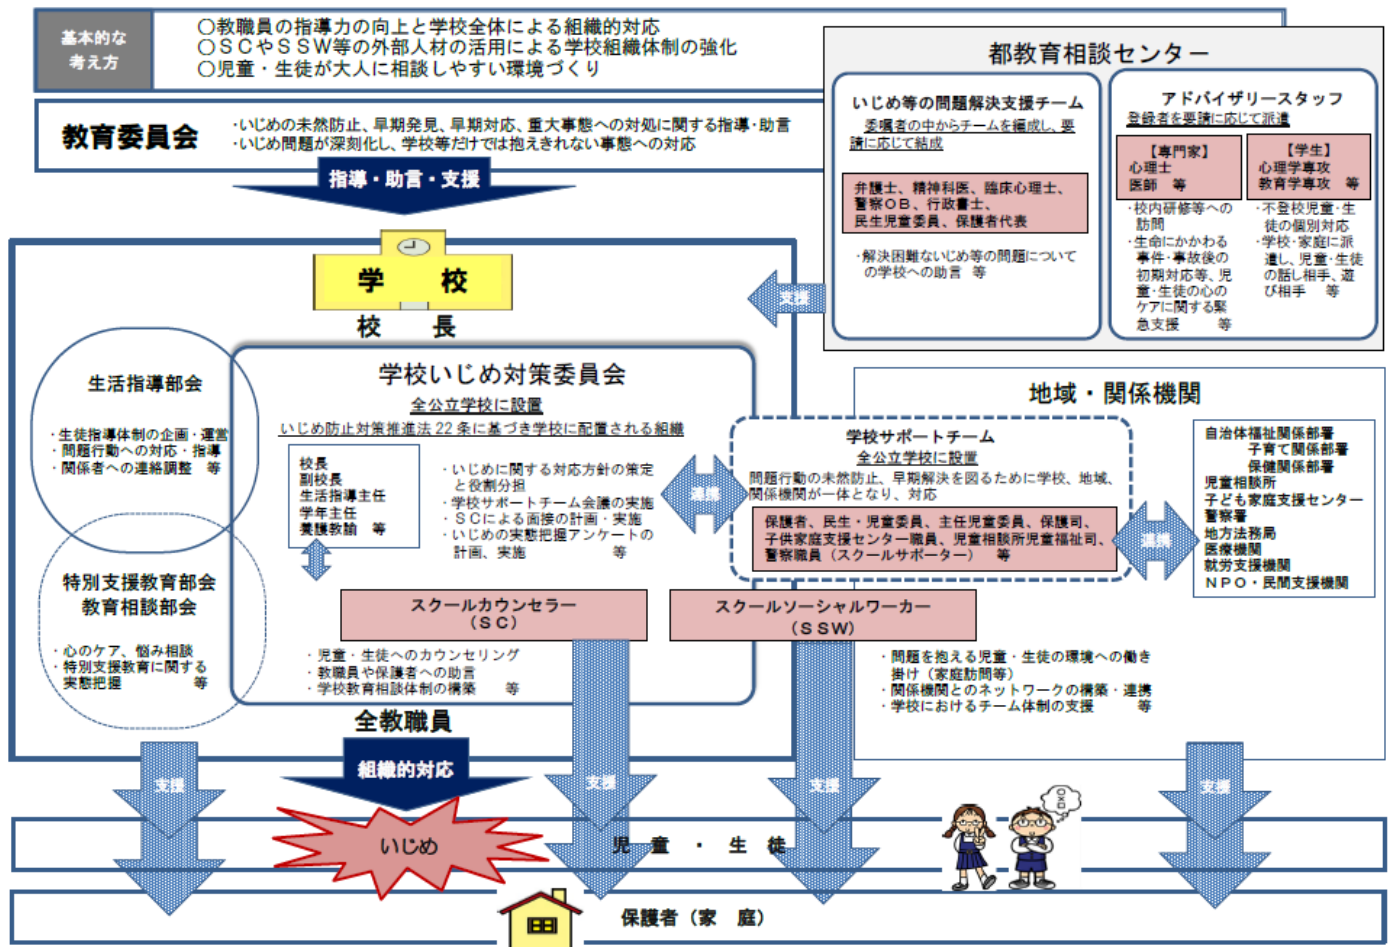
基本的な考え方

○教職員の指導力の向上と学校全体による組織的対応
○ＳＣやＳＳＷ等の外部人材の活用による学校組織体制の強化
○児童・生徒が大人に相談しやすい環境づくり

教育委員会

・いじめの未然防止、早期発見、早期対応、重大事態への対処に関する指導・助言
・いじめ問題が深刻化し、学校等だけでは抱えきれない事態への対応

指導・助言・支援

都教育相談センター

いじめ等の問題解決支援チーム

委嘱者の中からチームを編成し、要請に応じて結成

弁護士、精神科医、臨床心理士、警察ＯＢ、行政書士、民生児童委員、保護者代表

・解決困難ないじめ等の問題について の学校への助言　等

アドバイザリースタッフ

登録者を要請に応じて派遣

【専門家】
心理士
医師　等

・校内研修等への訪問
・生命にかかわる事件・事故後の初期対応等、児童・生徒の心のケアに関する緊急支援　等

【学生】
心理学専攻
教育学専攻　等

・不登校児童・生徒の個別対応
・学校・家庭に派遣し、児童・生徒の話し相手、遊び相手　等

支援

学　校

校　長

生活指導部会

・生徒指導体制の企画・運営
・問題行動への対応・指導
・関係者への連絡調整　等

特別支援教育部会
教育相談部会

・心のケア、悩み相談
・特別支援教育に関する実態把握　等

学校いじめ対策委員会

全公立学校に設置

いじめ防止対策推進法 22 条に基づき学校に配置される組織

校長
副校長
生活指導主任
学年主任
養護教諭　等

・いじめに関する対応方針の策定と役割分担
・学校サポートチーム会議の実施
・ＳＣによる面接の計画・実施
・いじめの実態把握アンケートの計画、実施　等

連携

地域・関係機関

学校サポートチーム

全公立学校に設置

問題行動の未然防止、早期解決を図るために学校、地域、関係機関が一体となり、対応

保護者、民生・児童委員、主任児童委員、保護司、子供家庭支援センター職員、児童相談所児童福祉司、警察職員（スクールサポーター）　等

連携

自治体福祉関係部署
子育て関係部署
保健関係部署
児童相談所
子ども家庭支援センター
警察署
地方法務局
医療機関
就労支援機関
ＮＰＯ・民間支援機関

スクールカウンセラー（ＳＣ）

・児童・生徒へのカウンセリング
・教職員や保護者への助言
・学校教育相談体制の構築　等

スクールソーシャルワーカー（ＳＳＷ）

・問題を抱える児童・生徒の環境への働き掛け（家庭訪問等）
・関係機関とのネットワークの構築・連携
・学校におけるチーム体制の支援　等

全教職員

組織的対応

支援

支援

支援

支援

いじめ

児　童　・　生　徒

保護者（家　庭）